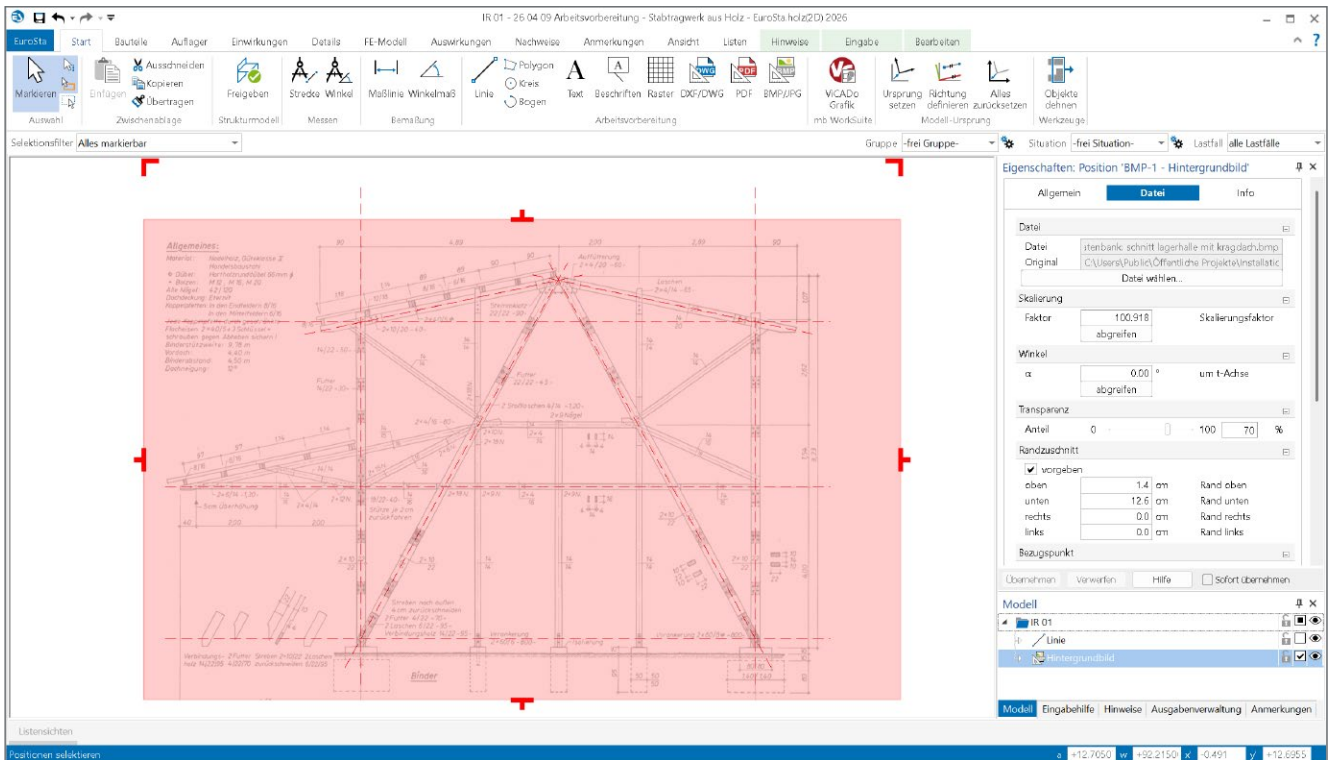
IR 01 - 26 04 09 Arbeitsvorbereitung - Stabtragwerk aus Holz - EuroSta.holz(2D) 2026

EuroSta | Start | Bauteile | Auflager | Einwirkungen | Details | FE-Modell | Auswirkungen | Nachweise | Anmerkungen | Ansicht | Listen | Hinweise | Eingabe | Bearbeiten

Markieren | Auswahl
Einfügen | Ausschneiden | Kopieren | Übertragen | Zwischenablage
Freigeben | Strukturmodell
Strecke | Winkel | Messen
Maßlinie | Winkelmaß | Bemaßung
Linie | Polygon | Kreis | Bogen | Text | Beschriften | Raster | DXF/DWG | PDF | BMP/JPG | Arbeitsvorbereitung
ViCADo Grafik | mb WorkSuite
Ursprung setzen | Richtung definieren | Alles zurücksetzen | Modell-Ursprung
Objekte dehnen | Werkzeuge

Selektionsfilter | Alles markierbar
Gruppe | -frei Gruppe- | Situation | -frei Situation- | Lastfall | alle Lastfälle

Allgemeines:

Binder

Eigenschaften: Position "BMP-1 - Hintergrundbild"
Allgemein | Datei | Info
Datei
Datei | stenbank schnitt lagerhalle mit kragdach.bmp
Original | C:\Users\Public\Öffentliche Projekte\Installatio
Datei wählen...
Skalierung
Faktor | 100.918 | Skalierungsfaktor
abgreifen
Winkel
α | 0.00 ° | um t-Achse
abgreifen
Transparenz
Anteil | 0 | 100 | 70 | %
Randzuschnitt
vorgeben
oben | 1.4 cm | Rand oben
unten | 12.6 cm | Rand unten
rechts | 0.0 cm | Rand rechts
links | 0.0 cm | Rand links
Bezugspunkt
Übernehmen | Verwerfen | Hilfe | Sofort übernehmen

Modell
IR 01
Linie
Hintergrundbild

Modell | Eingabehilfe | Hinweise | Ausgabenverwaltung | Anmerkungen

Listensichten
Positionen selektieren
a | +12.7050 | w | +92.2150 | x | -0.491 | y | +12.6955